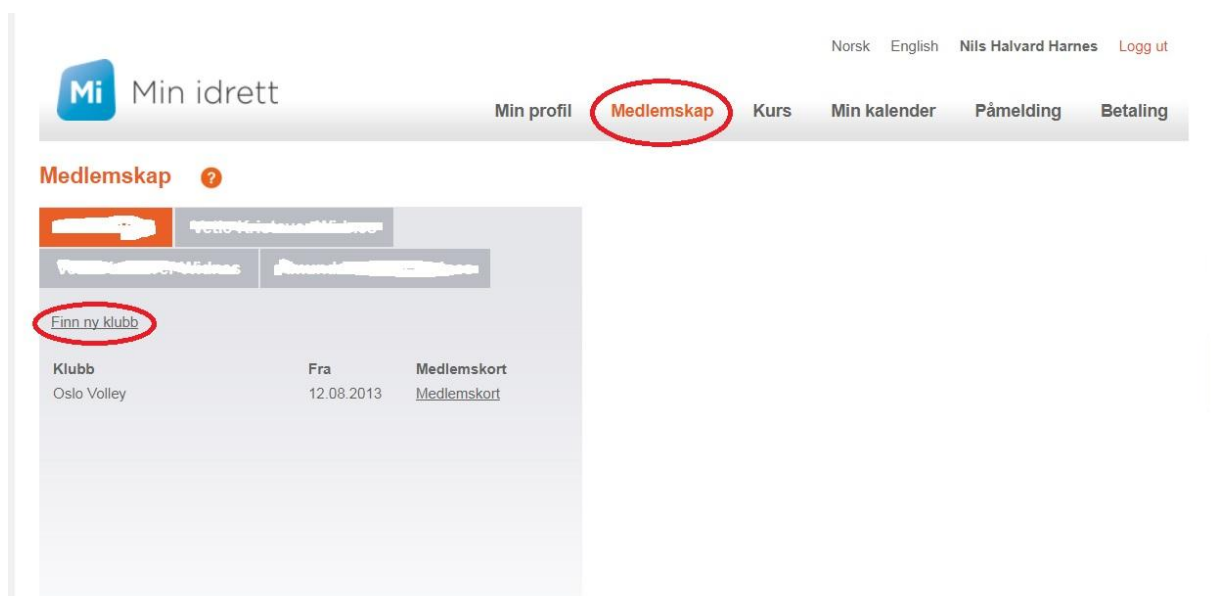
Norsk English Nils Halvard Harnes Logg ut

Mi Min idrett

Min profil Medlemskap Kurs Min kalender Påmelding Betaling

Medlemskap ?

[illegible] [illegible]

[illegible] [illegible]

Finn ny klubb

| Klubb | Fra | Medlemskort |
|---|---|---|
| Oslo Volley | 12.08.2013 | Medlemskort |